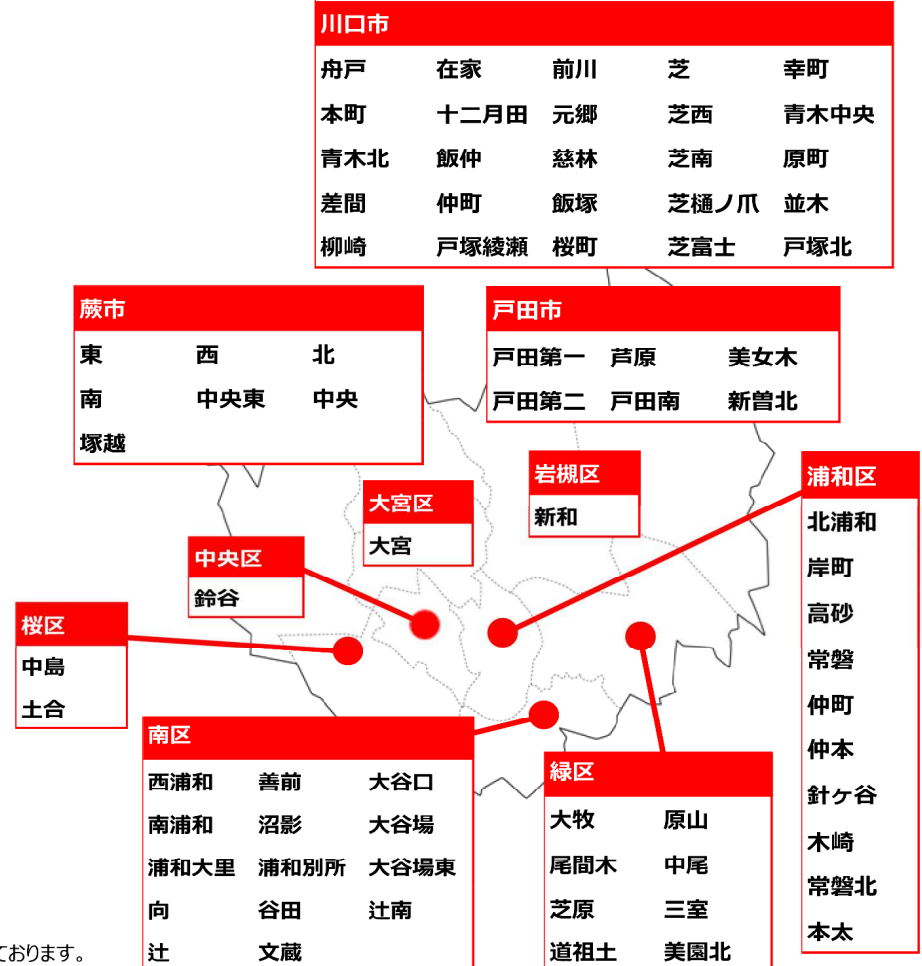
川口市

| 舟戸 | 在家 | 前川 | 芝 | 幸町 |
|---|---|---|---|---|
| 本町 | 十二月田 | 元郷 | 芝西 | 青木中央 |
| 青木北 | 飯仲 | 慈林 | 芝南 | 原町 |
| 差間 | 仲町 | 飯塚 | 芝樋ノ爪 | 並木 |
| 柳崎 | 戸塚綾瀬 | 桜町 | 芝富士 | 戸塚北 |

蕨市

| 東 | 西 | 北 |
|---|---|---|
| 南 | 中央東 | 中央 |
| 塚越 | | |

戸田市

| 戸田第一 | 芦原 | 美女木 |
|---|---|---|
| 戸田第二 | 戸田南 | 新曽北 |

岩槻区
新和

大宮区
大宮

中央区
鈴谷

浦和区
北浦和
岸町
高砂
常磐
仲町
仲本
針ケ谷
木崎
常磐北
本太

桜区
中島
土合

南区

| 西浦和 | 善前 | 大谷口 |
|---|---|---|
| 南浦和 | 沼影 | 大谷場 |
| 浦和大里 | 浦和別所 | 大谷場東 |
| 向 | 谷田 | 辻南 |
| 辻 | 文蔵 | |

緑区

| 大牧 | 原山 |
|---|---|
| 尾間木 | 中尾 |
| 芝原 | 三室 |
| 道祖土 | 美園北 |

ております。